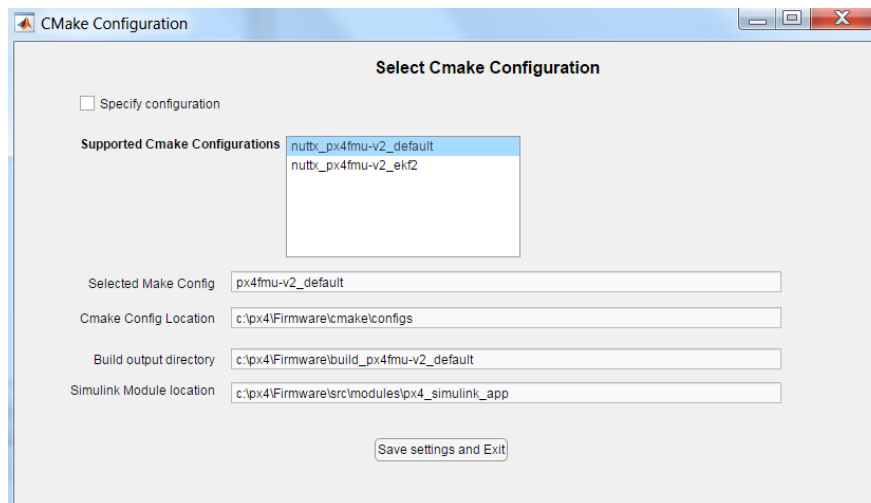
CMake Configuration

Select Cmake Configuration

Specify configuration

Supported Cmake Configurations

nuttx_px4fmu-v2_default
nuttx_px4fmu-v2_ekf2

Selected Make Config px4fmu-v2_default

Cmake Config Location c:\px4\Firmware\cmake\configs

Build output directory c:\px4\Firmware\build_px4fmu-v2_default

Simulink Module location c:\px4\Firmware\src\modules\px4_simulink_app

Save settings and Exit